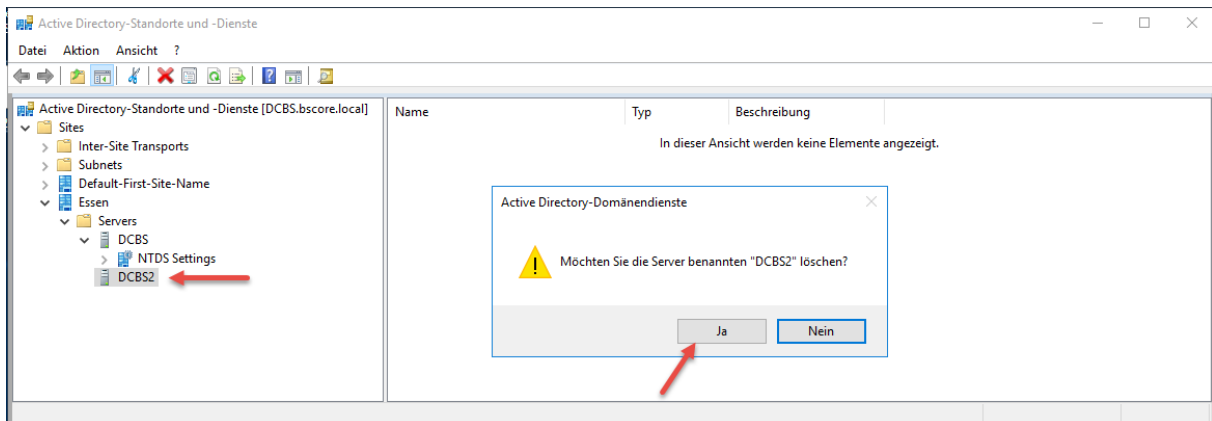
Active Directory-Standorte und -Dienste

Datei Aktion Ansicht ?

Active Directory-Standorte und -Dienste [DCBS.bscore.local]
Sites
Inter-Site Transports
Subnets
Default-First-Site-Name
Essen
Servers
DCBS
NTDS Settings
DCBS2

| Name | Typ | Beschreibung |
|---|---|---|

In dieser Ansicht werden keine Elemente angezeigt.

Active Directory-Domänendienste

Möchten Sie die Server benannten "DCBS2" löschen?

Ja Nein